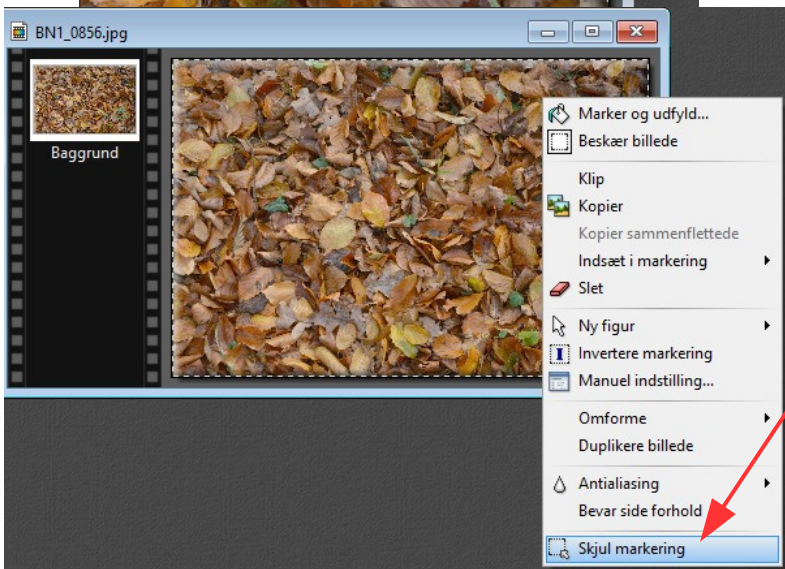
BN1_0856.jpg

Baggrund

Marker og udfyld...
Beskær billede
Klip
Kopier
Kopier sammenflettede
Indsæt i markering
Slet
Ny figur
Invertere markering
Manuel indstilling...
Omforme
Duplikere billede
Antialiasing
Bevar side forhold
Skjul markering